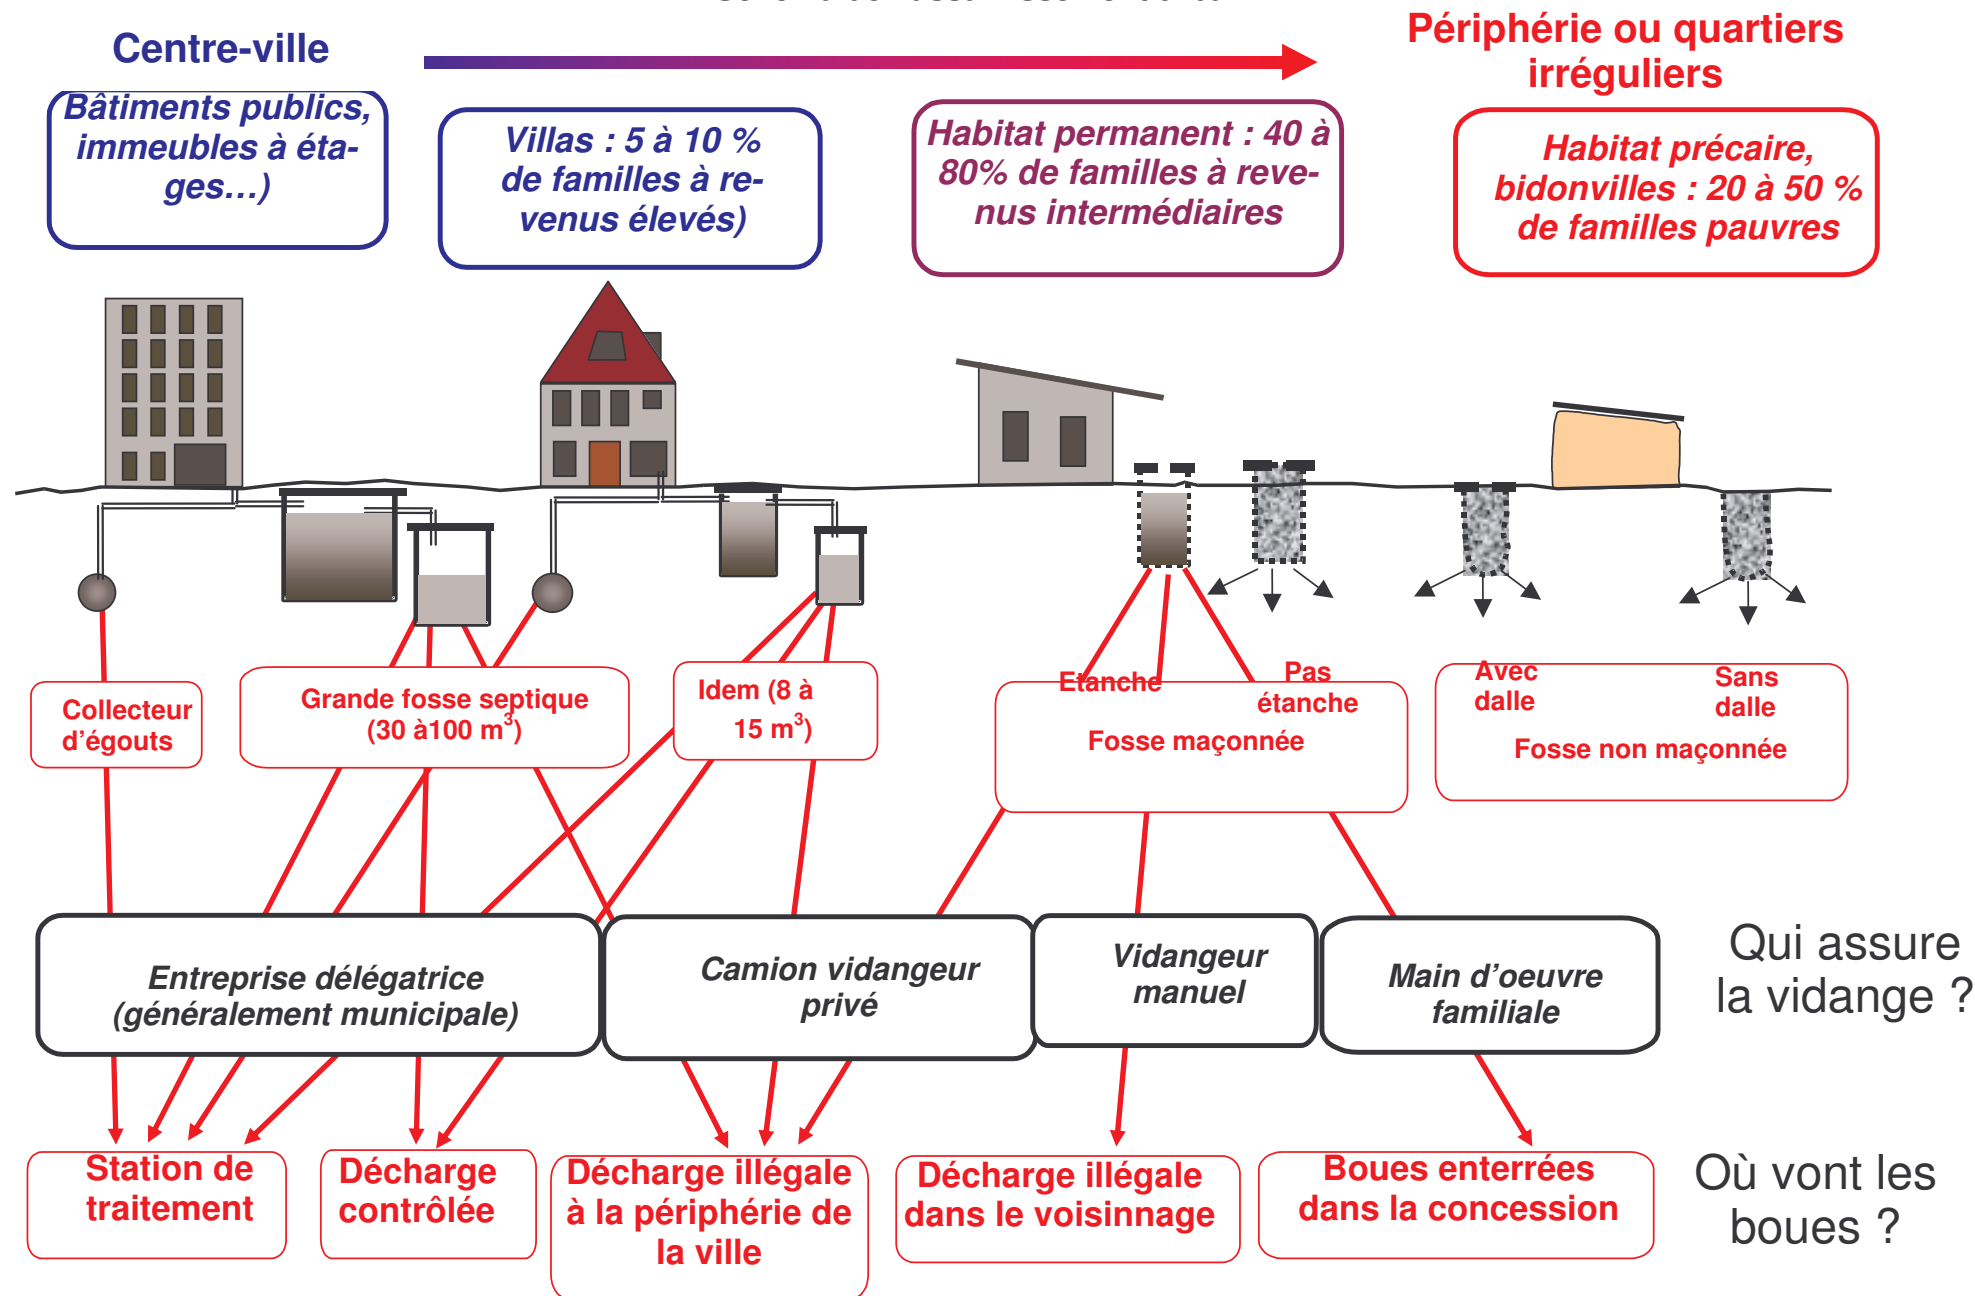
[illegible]

Centre-ville

Périphérie ou quartiers irréguliers

Bâtiments publics, immeubles à étages…)

Villas : 5 à 10 % de familles à revenus élevés)

Habitat permanent : 40 à 80% de familles à revenus intermédiaires

Habitat précaire, bidonvilles : 20 à 50 % de familles pauvres

Collecteur d'égouts

Grande fosse septique (30 à100 m$^3$)

Idem (8 à 15 m$^3$)

Etanche

Pas étanche

Fosse maçonnée

Avec dalle

Sans dalle

Fosse non maçonnée

Entreprise délégatrice (généralement municipale)

Camion vidangeur privé

Vidangeur manuel

Main d'oeuvre familiale

Qui assure la vidange ?

Station de traitement

Décharge contrôlée

Décharge illégale à la périphérie de la ville

Décharge illégale dans le voisinage

Boues enterrées dans la concession

Où vont les boues ?